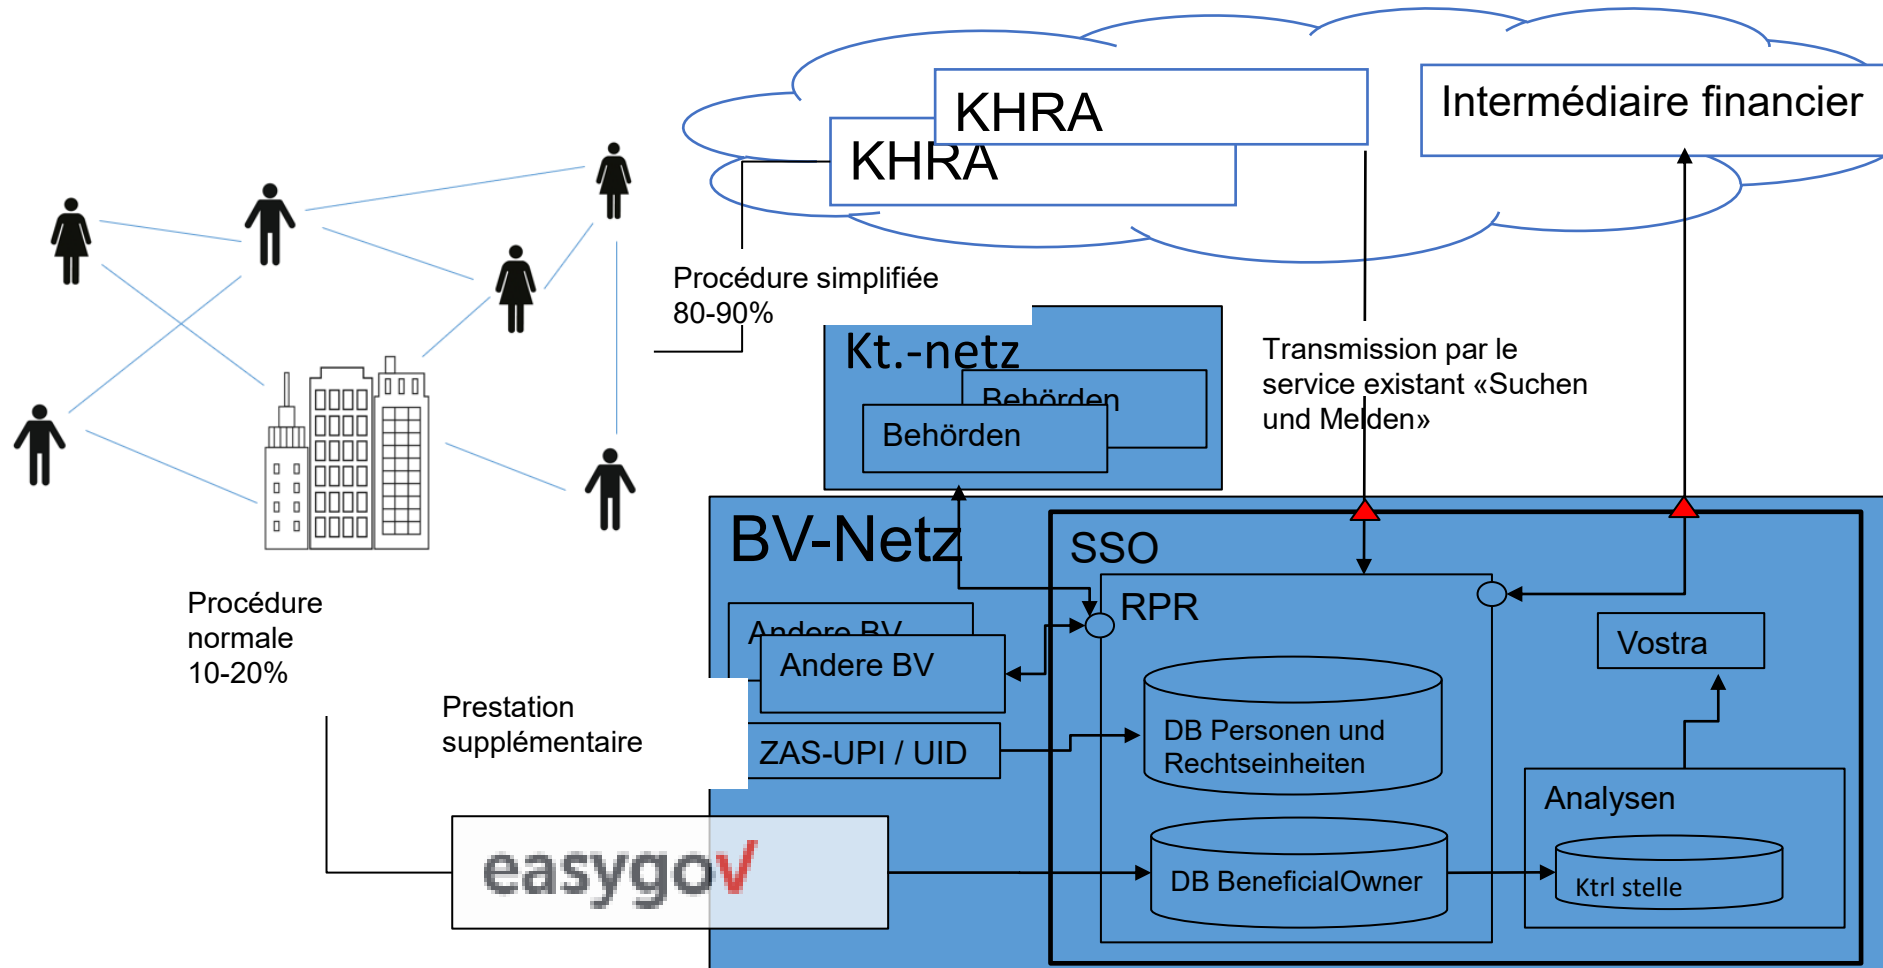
KHRA

KHRA

Intermédiaire financier

Procédure simplifiée 80-90%

Kt.-netz

Behörden

Behörden

Transmission par le service existant «Suchen und Melden»

Procédure normale 10-20%

Prestation supplémentaire

BV-Netz

SSO

RPR

Andere BV

Andere BV

ZAS-UPI / UID

DB Personen und Rechtseinheiten

Vostra

Analysen

easygov

DB BeneficialOwner

Ktrl stelle